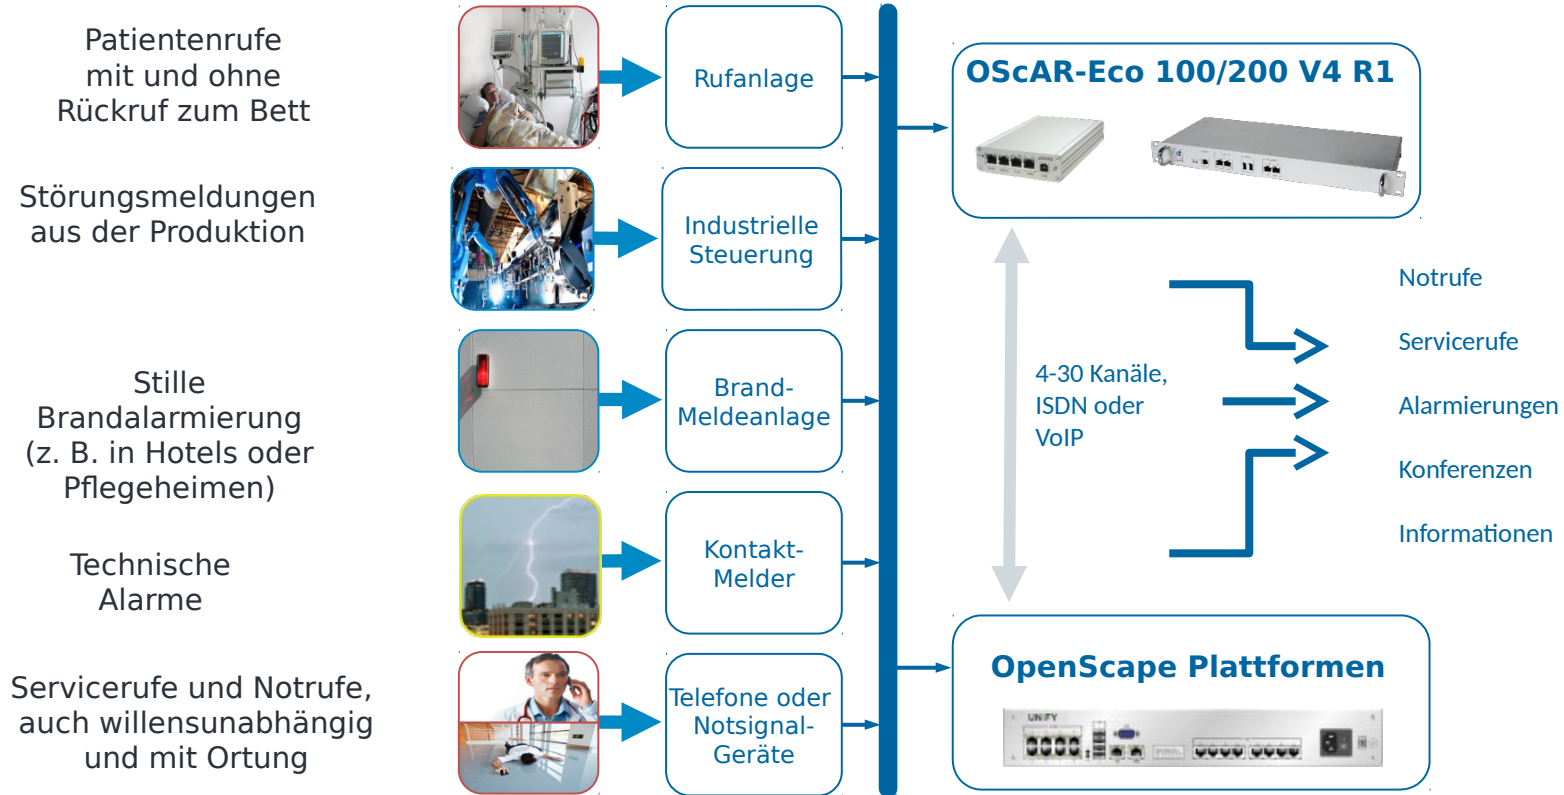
Patientenrufe mit und ohne Rückruf zum Bett

Störungsmeldungen aus der Produktion

Stille Brandalarmierung (z. B. in Hotels oder Pflegeheimen)

Technische Alarme

Servicerufe und Notrufe, auch willensunabhängig und mit Ortung

Rufanlage

Industrielle Steuerung

Brand-Meldeanlage

Kontakt-Melder

Telefone oder Notsignal-Geräte

OScAR-Eco 100/200 V4 R1

4-30 Kanäle, ISDN oder VoIP

Notrufe

Servicerufe

Alarmierungen

Konferenzen

Informationen

OpenScape Plattformen

UNIFY